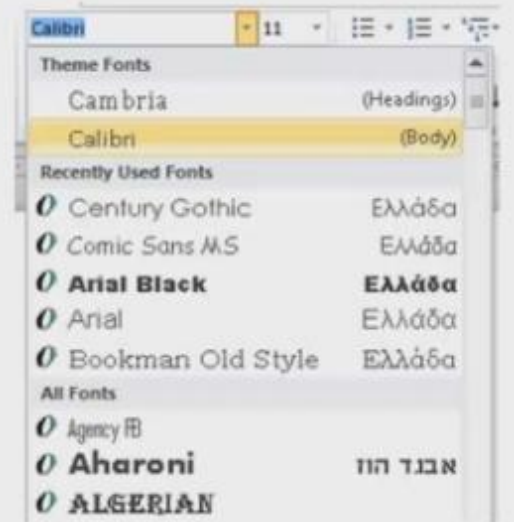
Calibri 11

Theme Fonts

Cambria (Headings)

Calibri (Body)

Recently Used Fonts

Century Gothic Ελλάδα

Comic Sans MS Ελλάδα

Arial Black Ελλάδα

Arial Ελλάδα

Bookman Old Style Ελλάδα

All Fonts

Agency FB

Aharoni אבגד הוז

ALGERIAN